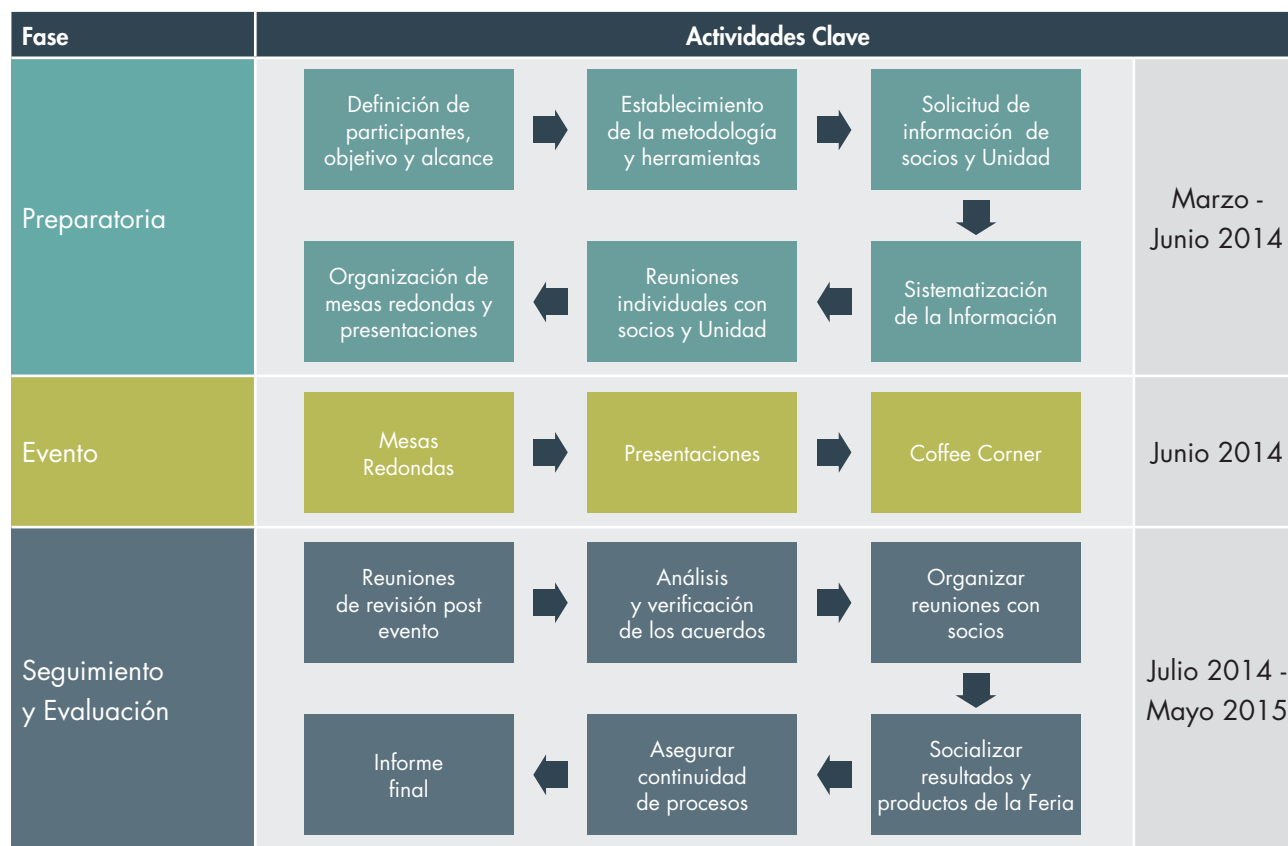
| Fase | Actividades Clave | |
|---|---|---|
| Preparatoria | Definición de participantes, objetivo y alcance → Establecimiento de la metodología y herramientas → Solicitud de información de socios y Unidad → Sistematización de la Información → Reuniones individuales con socios y Unidad → Organización de mesas redondas y presentaciones | Marzo - Junio 2014 |
| Evento | Mesas Redondas → Presentaciones → Coffee Corner | Junio 2014 |
| Seguimiento y Evaluación | Reuniones de revisión post evento → Análisis y verificación de los acuerdos → Organizar reuniones con socios → Socializar resultados y productos de la Feria → Asegurar continuidad de procesos → Informe final | Julio 2014 - Mayo 2015 |